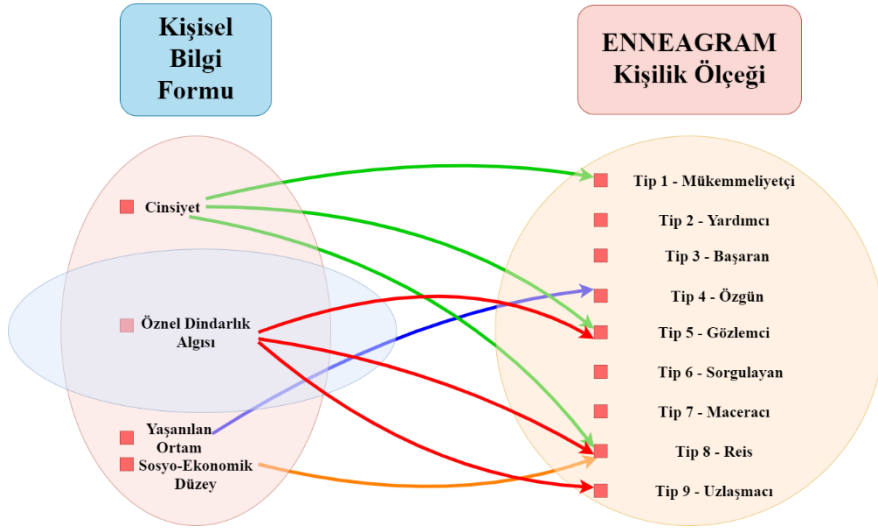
Kişisel Bilgi Formu

ENNEAGRAM Kişilik Ölçeği

Cinsiyet

Öznel Dindarlık Algısı

Yaşanılan Ortam

Sosyo-Ekonomik Düzey

Tip 1 - Mükemmeliyetçi

Tip 2 - Yardımcı

Tip 3 - Başaran

Tip 4 - Özgün

Tip 5 - Gözlemci

Tip 6 - Sorgulayan

Tip 7 - Maceracı

Tip 8 - Reis

Tip 9 - Uzlaşmacı